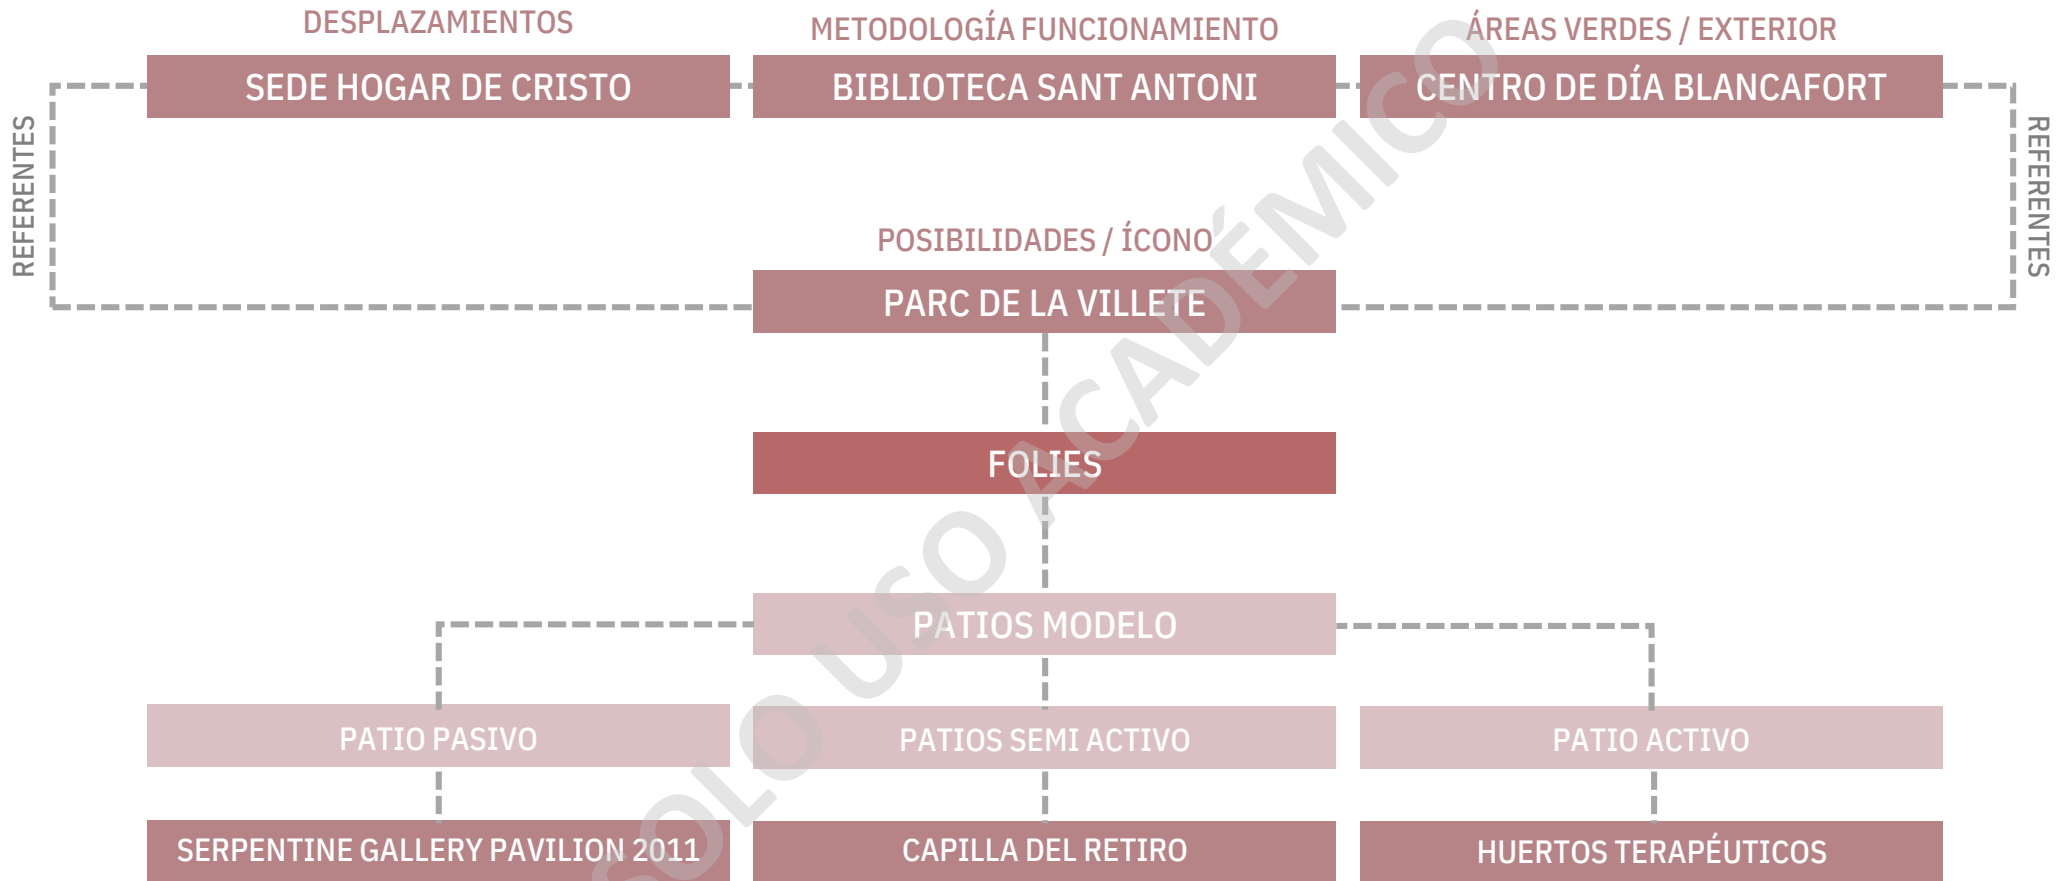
DESPLAZAMIENTOS
SEDE HOGAR DE CRISTO

METODOLOGÍA FUNCIONAMIENTO
BIBLIOTECA SANT ANTONI

ÁREAS VERDES / EXTERIOR
CENTRO DE DÍA BLANCAFORT

REFERENTES

REFERENTES

POSIBILIDADES / ÍCONO
PARC DE LA VILLETE

FOLIES

PATIOS MODELO

PATIO PASIVO

PATIOS SEMI ACTIVO

PATIO ACTIVO

SERPENTINE GALLERY PAVILION 2011

CAPILLA DEL RETIRO

HUERTOS TERAPÉUTICOS

SOLO USO ACADÉMICO